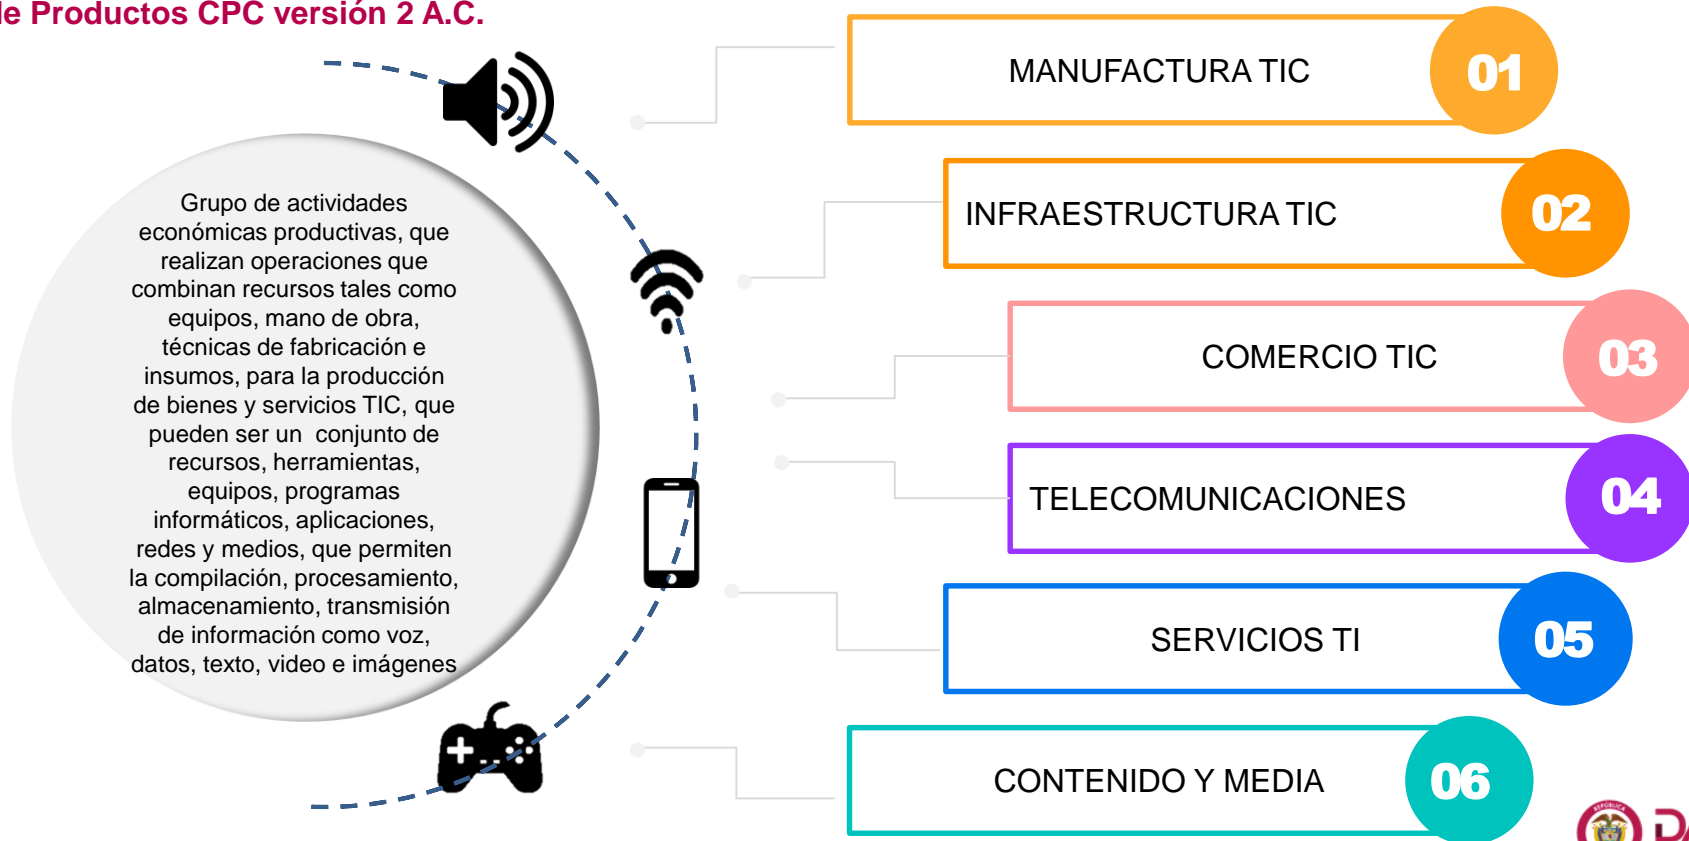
le Productos CPC versión 2 A.C.

Grupo de actividades económicas productivas, que realizan operaciones que combinan recursos tales como equipos, mano de obra, técnicas de fabricación e insumos, para la producción de bienes y servicios TIC, que pueden ser un conjunto de recursos, herramientas, equipos, programas informáticos, aplicaciones, redes y medios, que permiten la compilación, procesamiento, almacenamiento, transmisión de información como voz, datos, texto, video e imágenes

MANUFACTURA TIC 01

INFRAESTRUCTURA TIC 02

COMERCIO TIC 03

TELECOMUNICACIONES 04

SERVICIOS TI 05

CONTENIDO Y MEDIA 06

REPÚBLICA DA